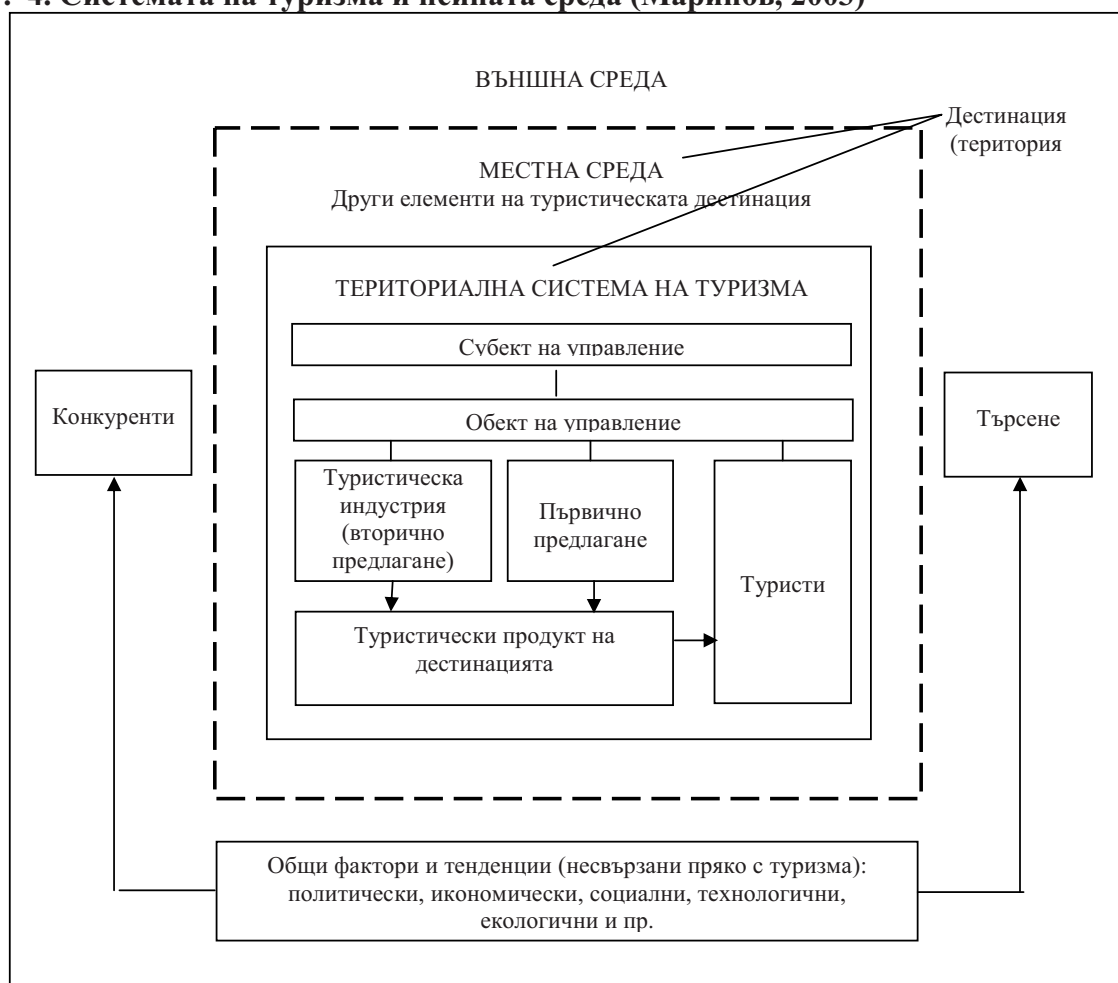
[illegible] 4. Системата на туризма и нейната среда (Маринов, 2005)

ВЪНШНА СРЕДА

Дестинация (територия

МЕСТНА СРЕДА
Други елементи на туристическата дестинация

ТЕРИТОРИАЛНА СИСТЕМА НА ТУРИЗМА

Субект на управление

Конкуренти

Обект на управление

Търсене

Туристическа индустрия (вторично предлагане)

Първично предлагане

Туристи

Туристически продукт на дестинацията

Общи фактори и тенденции (несвързани пряко с туризма): политически, икономически, социални, технологични, екологични и пр.